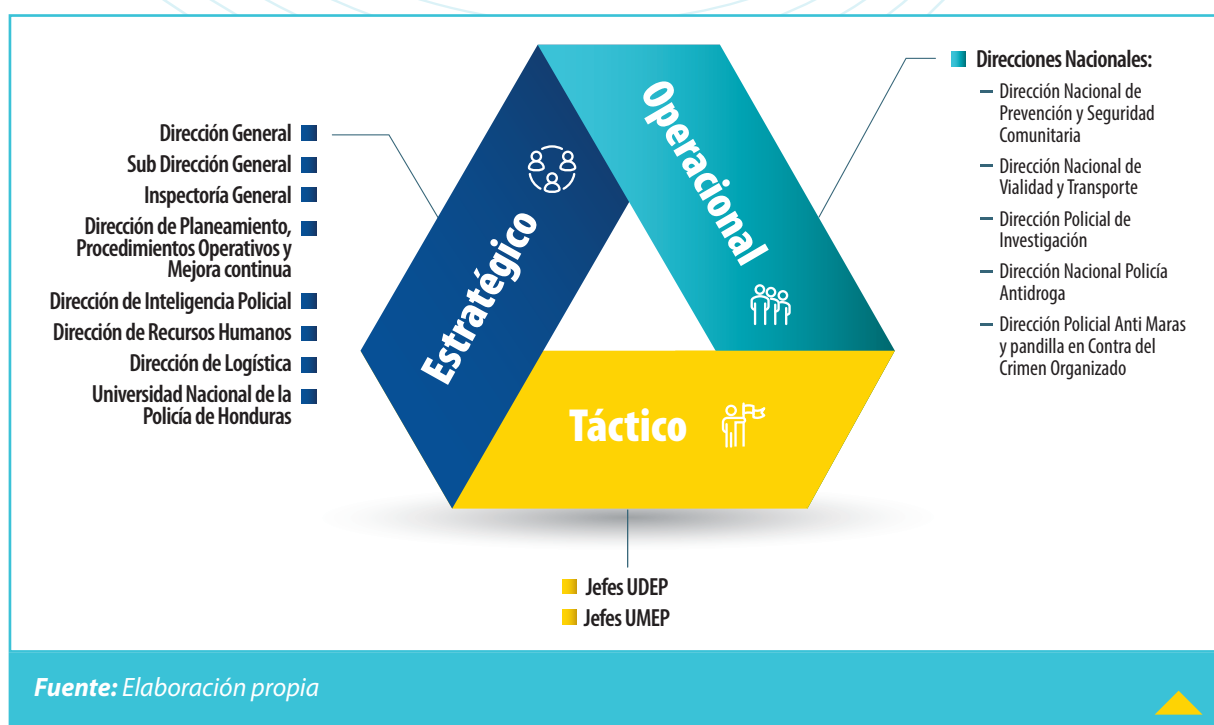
Dirección General
Sub Dirección General
Inspectoría General
Dirección de Planeamiento, Procedimientos Operativos y Mejora continua
Dirección de Inteligencia Policial
Dirección de Recursos Humanos
Dirección de Logística
Universidad Nacional de la Policía de Honduras

Estratégico

Operacional

Táctico

Direcciones Nacionales:
Dirección Nacional de Prevención y Seguridad Comunitaria
Dirección Nacional de Vialidad y Transporte
Dirección Policial de Investigación
Dirección Nacional Policía Antidroga
Dirección Policial Anti Maras y pandilla en Contra del Crimen Organizado

Jefes UDEP
Jefes UMEP

Fuente: Elaboración propia